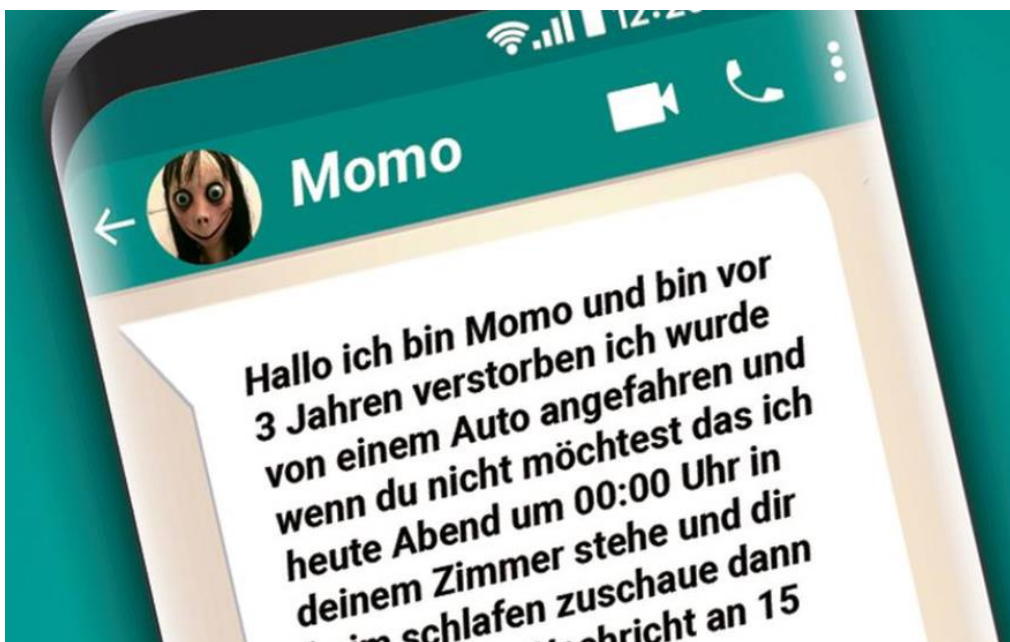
12:2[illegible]

Momo

Hallo ich bin Momo und bin vor 3 Jahren verstorben ich wurde von einem Auto angefahren und wenn du nicht möchtest das ich heute Abend um 00:00 Uhr in deinem Zimmer stehe und dir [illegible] im schlafen zuschaue dann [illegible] Nachricht an 15